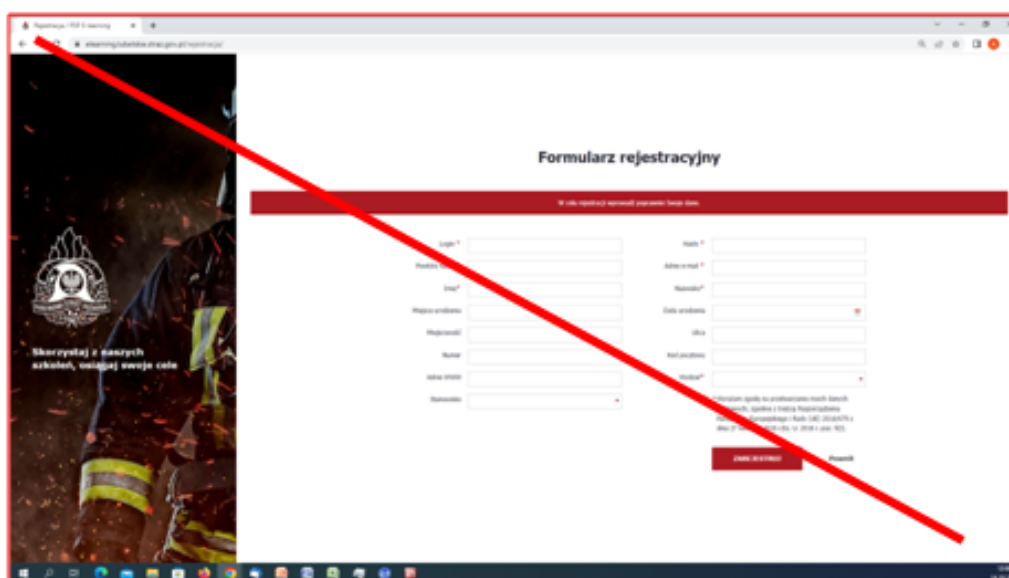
Rejestracja / PSP E-learning

elearning.szkolenie.straz.gov.pl/rejestracja/

Skorzystaj z naszych szkoleń, osiągaj swoje cele

Formularz rejestracyjny

W celu rejestracji wprowadź poprawnie Twoje dane.

Login *

Hasło *

Powtórz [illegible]

Adres e-mail *

Imię*

Nazwisko*

Miejsce urodzenia

Data urodzenia

Miejscowość

Ulica

Numer

Kod pocztowy

Jednostka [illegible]

Powiat*

Stanowisko

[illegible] zgodę na przetwarzanie moich danych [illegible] zgodnie z Ustawą Rozporządzenia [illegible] i Rady (UE) 2016/679 z dnia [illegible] (Dz. U. 2018 r. poz. 1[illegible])

ZAREJESTRUJ

Powrót